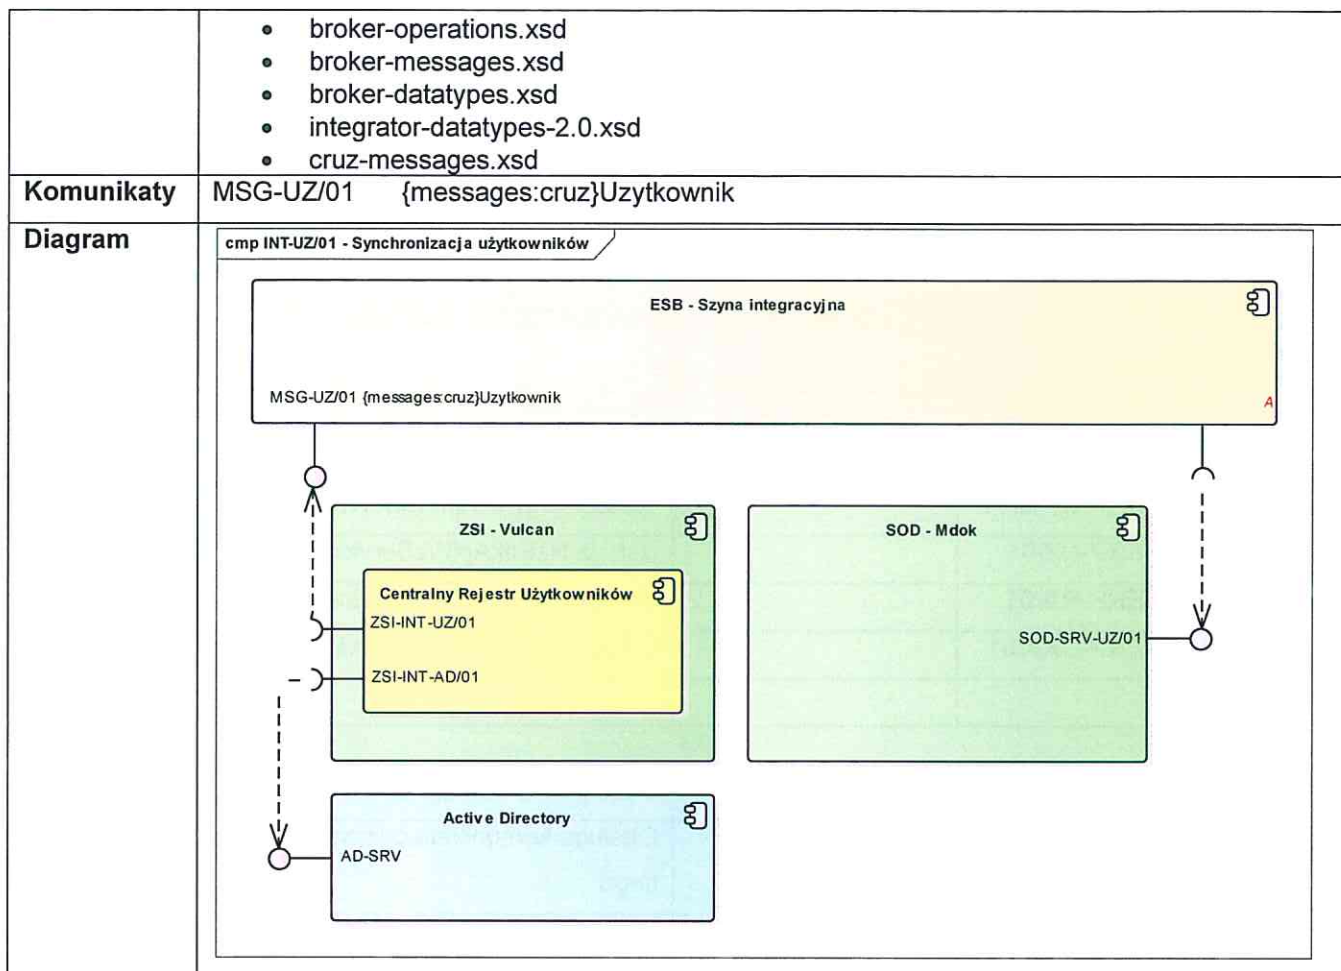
| | • broker-operations.xsd<br>• broker-messages.xsd<br>• broker-datatypes.xsd<br>• integrator-datatypes-2.0.xsd<br>• cruz-messages.xsd |
|---|---|
| Komunikaty | MSG-UZ/01 {messages:cruz}Uzytkownik |
| Diagram | cmp INT-UZ/01 - Synchronizacja użytkowników<br>ESB - Szyna integracyjna<br>MSG-UZ/01 {messages:cruz}Uzytkownik<br>A<br>ZSI - Vulcan<br>Centralny Rejestr Użytkowników<br>ZSI-INT-UZ/01<br>ZSI-INT-AD/01<br>SOD - Mdok<br>SOD-SRV-UZ/01<br>Active Directory<br>AD-SRV |